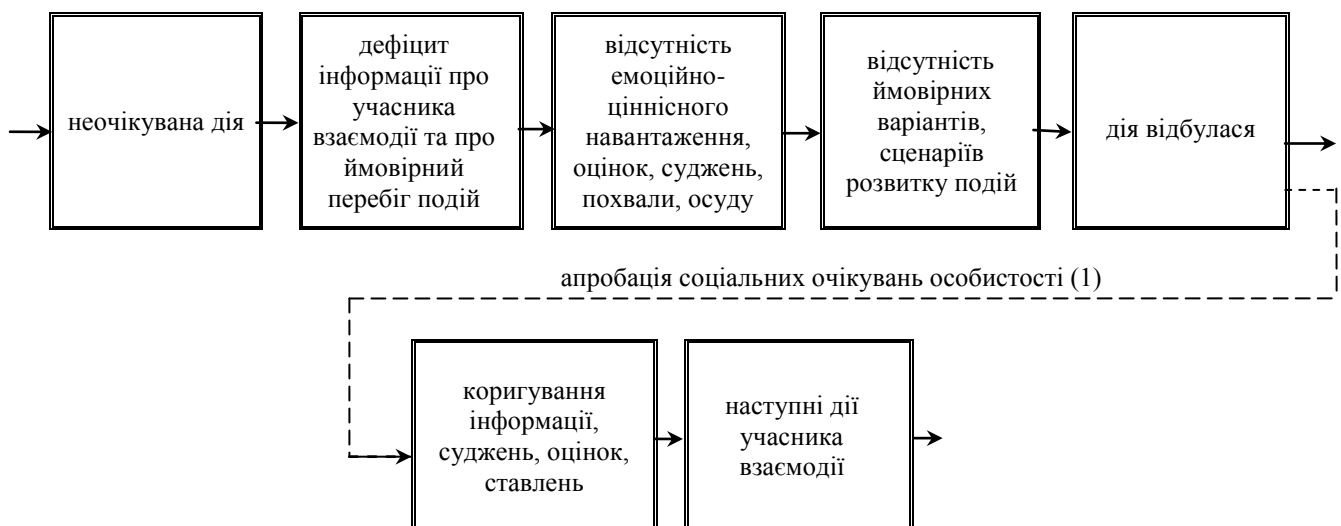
неочікувана дія

дефіцит інформації про учасника взаємодії та про ймовірний перебіг подій

відсутність емоційно-ціннісного навантаження, оцінок, суджень, похвали, осуду

відсутність ймовірних варіантів, сценаріїв розвитку подій

дія відбулася

апробація соціальних очікувань особистості (1)

коригування інформації, суджень, оцінок, ставлень

наступні дії учасника взаємодії